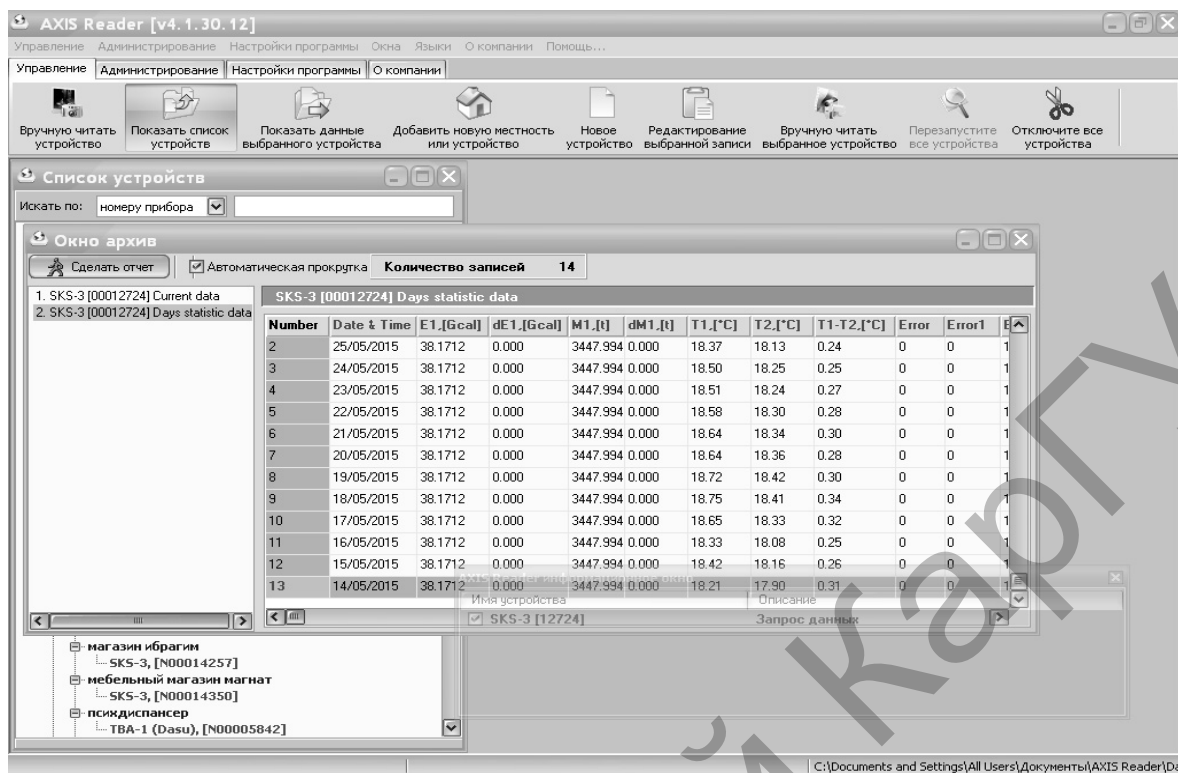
AXIS Reader [v4.1.30.12]

Управление Администрирование Настройки программы Окна Языки О компании Помощь...

Управление | Администрирование | Настройки программы | О компании

Вручную читать устройство | Показать список устройств | Показать данные выбранного устройства | Добавить новую местность или устройство | Новое устройство | Редактирование выбранной записи | Вручную читать выбранное устройство | Перезапустите все устройства | Отключите все устройства

Список устройств

Искать по: номеру прибора

Окно архив

Сделать отчет | Автоматическая прокрутка | Количество записей 14

1. SKS-3 [00012724] Current data
2. SKS-3 [00012724] Days statistic data

SKS-3 [00012724] Days statistic data

| Number | Date & Time | E1,[Gcal] | dE1,[Gcal] | M1,[t] | dM1,[t] | T1,[°C] | T2,[°C] | T1-T2,[°C] | Error | Error1 |
|---|---|---|---|---|---|---|---|---|---|---|
| 2 | 25/05/2015 | 38.1712 | 0.000 | 3447.994 | 0.000 | 18.37 | 18.13 | 0.24 | 0 | 0 |
| 3 | 24/05/2015 | 38.1712 | 0.000 | 3447.994 | 0.000 | 18.50 | 18.25 | 0.25 | 0 | 0 |
| 4 | 23/05/2015 | 38.1712 | 0.000 | 3447.994 | 0.000 | 18.51 | 18.24 | 0.27 | 0 | 0 |
| 5 | 22/05/2015 | 38.1712 | 0.000 | 3447.994 | 0.000 | 18.58 | 18.30 | 0.28 | 0 | 0 |
| 6 | 21/05/2015 | 38.1712 | 0.000 | 3447.994 | 0.000 | 18.64 | 18.34 | 0.30 | 0 | 0 |
| 7 | 20/05/2015 | 38.1712 | 0.000 | 3447.994 | 0.000 | 18.64 | 18.36 | 0.28 | 0 | 0 |
| 8 | 19/05/2015 | 38.1712 | 0.000 | 3447.994 | 0.000 | 18.72 | 18.42 | 0.30 | 0 | 0 |
| 9 | 18/05/2015 | 38.1712 | 0.000 | 3447.994 | 0.000 | 18.75 | 18.41 | 0.34 | 0 | 0 |
| 10 | 17/05/2015 | 38.1712 | 0.000 | 3447.994 | 0.000 | 18.65 | 18.33 | 0.32 | 0 | 0 |
| 11 | 16/05/2015 | 38.1712 | 0.000 | 3447.994 | 0.000 | 18.33 | 18.08 | 0.25 | 0 | 0 |
| 12 | 15/05/2015 | 38.1712 | 0.000 | 3447.994 | 0.000 | 18.42 | 18.16 | 0.26 | 0 | 0 |
| 13 | 14/05/2015 | 38.1712 | 0.000 | 3447.994 | 0.000 | 18.21 | 17.90 | 0.31 | 0 | 0 |

Имя устройства | Описание
SKS-3 [12724] | Запрос данных

магазин ибрагим
SKS-3, [N00014257]
мебельный магазин магнат
SKS-3, [N00014350]
психдиспансер
TBA-1 (Dasu), [N00005842]

C:\Documents and Settings\All Users\Документы\AXIS Reader\Da